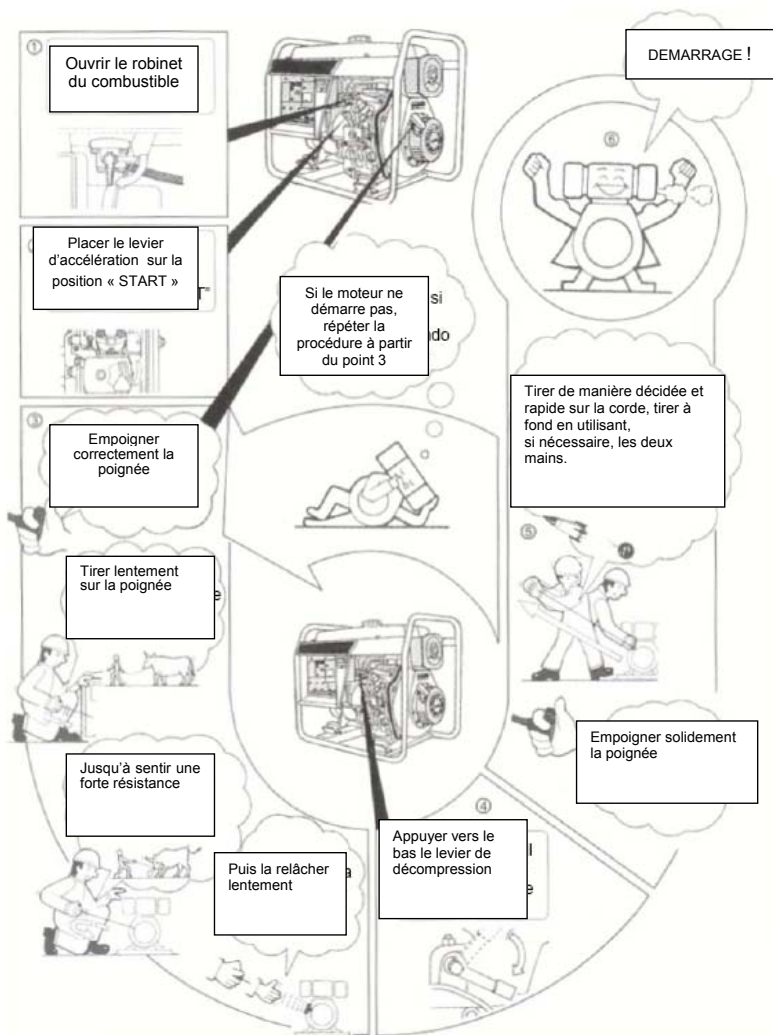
①

Ouvrir le robinet du combustible

Placer le levier d'accélération sur la position « START »

Si le moteur ne démarre pas, répéter la procédure à partir du point 3

si

ido

DEMARRAGE !

⑥

③

Empoigner correctement la poignée

Tirer de manière décidée et rapide sur la corde, tirer à fond en utilisant, si nécessaire, les deux mains.

Tirer lentement sur la poignée

e

⑤

Empoigner solidement la poignée

Jusqu'à sentir une forte résistance

④

Appuyer vers le bas le levier de décompression

Puis la relâcher lentement

a

e